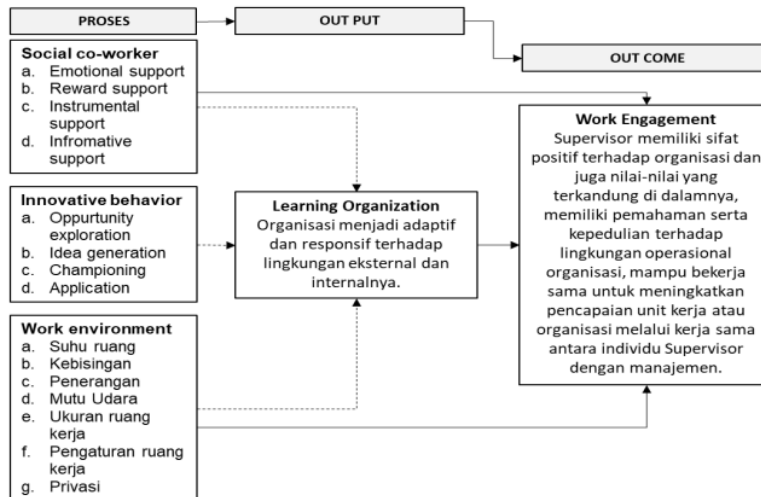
PROSES

OUT PUT

OUT COME

Social co-worker
a. Emotional support
b. Reward support
c. Instrumental support
d. Infromative support

Innovative behavior
a. Oppurtunity exploration
b. Idea generation
c. Championing
d. Application

Work environment
a. Suhu ruang
b. Kebisingan
c. Penerangan
d. Mutu Udara
e. Ukuran ruang kerja
f. Pengaturan ruang kerja
g. Privasi

Learning Organization
Organisasi menjadi adaptif dan responsif terhadap lingkungan eksternal dan internalnya.

Work Engagement
Supervisor memiliki sifat positif terhadap organisasi dan juga nilai-nilai yang terkandung di dalamnya, memiliki pemahaman serta kepedulian terhadap lingkungan operasional organisasi, mampu bekerja sama untuk meningkatkan pencapaian unit kerja atau organisasi melalui kerja sama antara individu Supervisor dengan manajemen.